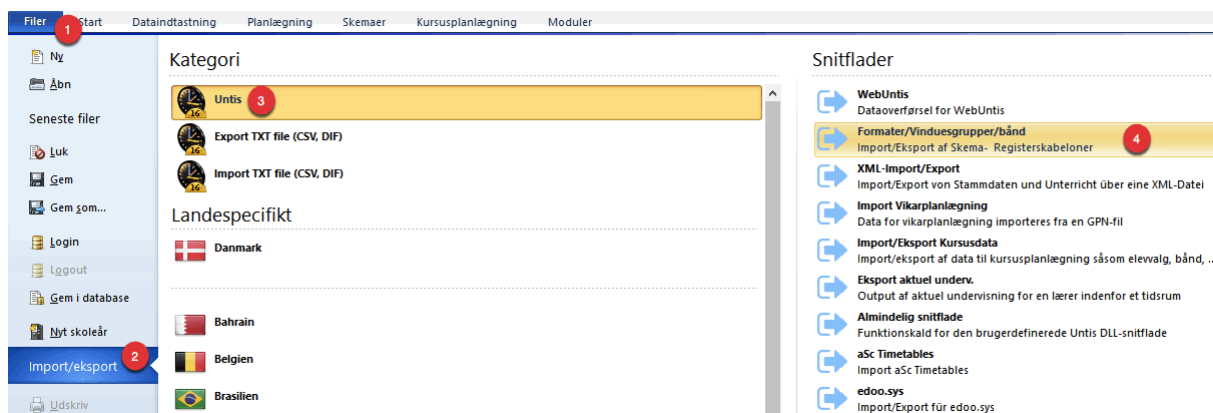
Filer 1 Start Dataindtastning Planlægning Skemaer Kursusplanlægning Moduler

Ny
Åbn
Seneste filer
Luk
Gem
Gem som...
Login
Logout
Gem i database
Nyt skoleår
Import/eksport 2
Udskriv

Kategori

Untis 3
Export TXT file (CSV, DIF)
Import TXT file (CSV, DIF)

Landespecifikt

Danmark
Bahrain
Belgien
Brasilien

Snitflader

WebUntis
Dataoverførsel for WebUntis

Formater/Vinduesgrupper/bånd 4
Import/Eksport af Skema- Registerskabeloner

XML-Import/Export
Import/Export von Stammdaten und Unterricht über eine XML-Datei

Import Vikarplanlægning
Data for vikarplanlægning importeres fra en GPN-fil

Import/Eksport Kursusdata
Import/eksport af data til kursusplanlægning såsom elevvalg, bånd, ..

Eksport aktuel underv.
Output af aktuel undervisning for en lærer indenfor et tidsrum

Almindelig snitflade
Funktionskald for den brugerdefinerede Untis DLL-snitflade

aSc Timetables
Import aSc Timetables

edoo.sys
Import/Export für edoo.sys